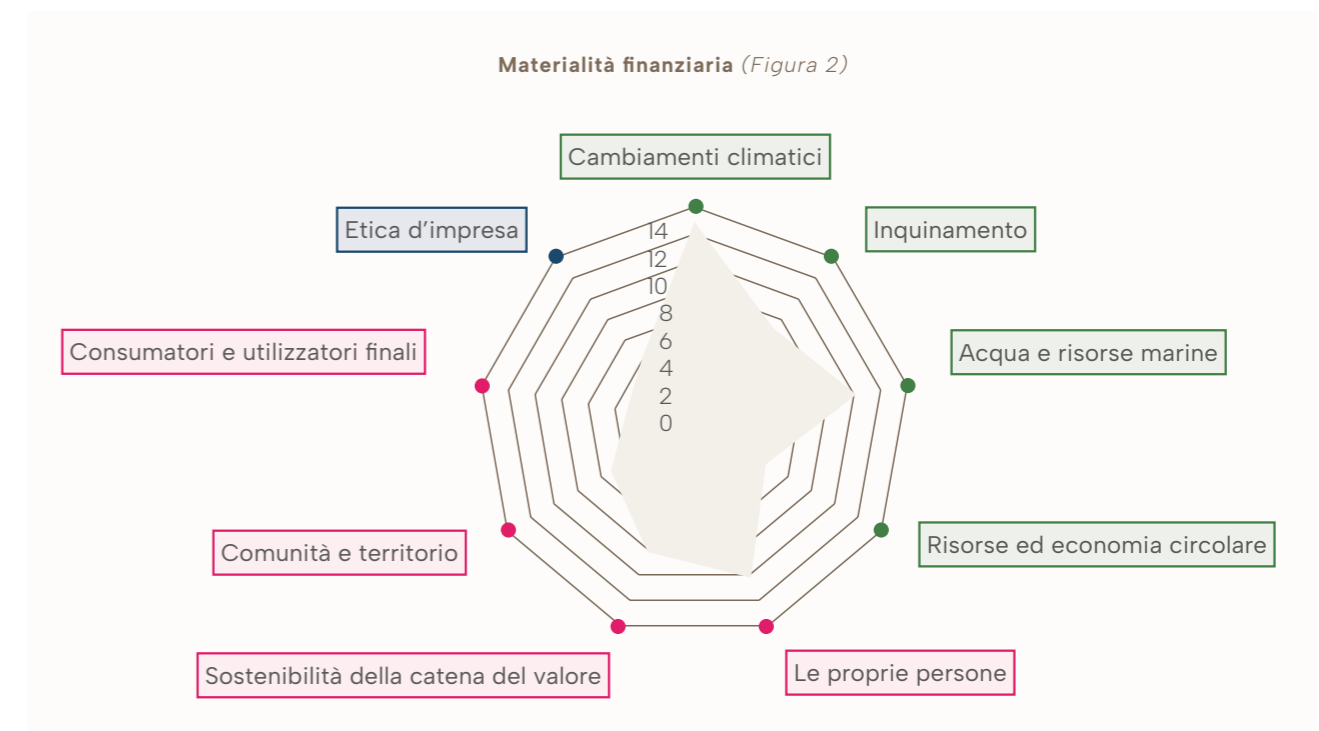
**Materialità finanziaria** *(Figura 2)*

Cambiamenti climatici

Inquinamento

Acqua e risorse marine

Risorse ed economia circolare

Le proprie persone

Sostenibilità della catena del valore

Comunità e territorio

Consumatori e utilizzatori finali

Etica d'impresa

14
12
10
8
6
4
2
0